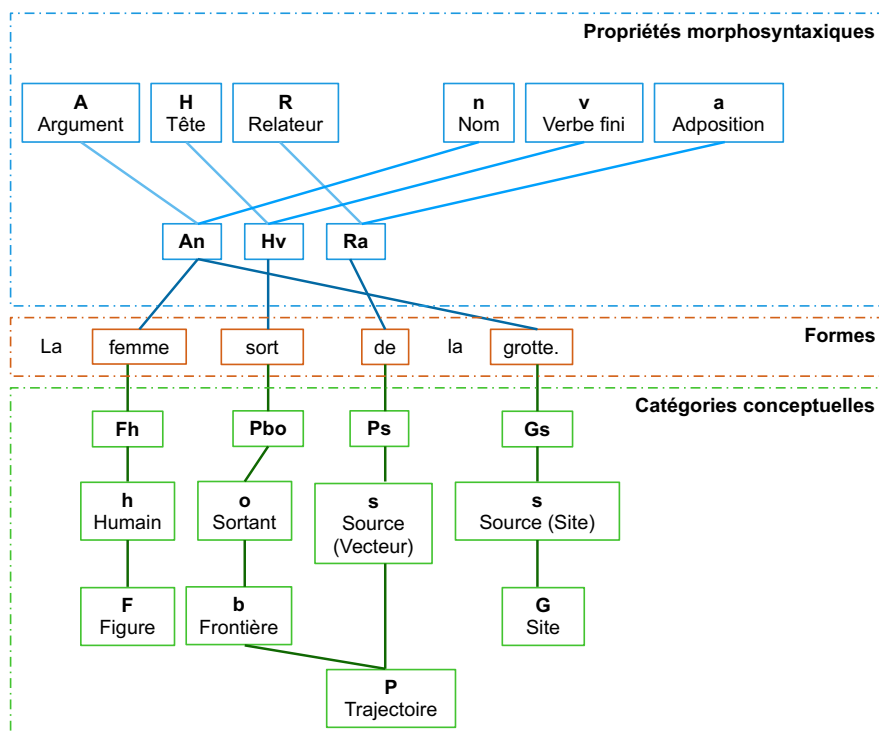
Propriétés morphosyntaxiques

A
Argument

H
Tête

R
Relateur

n
Nom

v
Verbe fini

a
Adposition

An

Hv

Ra

Formes

La femme sort de la grotte.

Catégories conceptuelles

Fh

Pbo

Ps

Gs

h
Humain

o
Sortant

s
Source
(Vecteur)

s
Source (Site)

F
Figure

b
Frontière

G
Site

P
Trajectoire